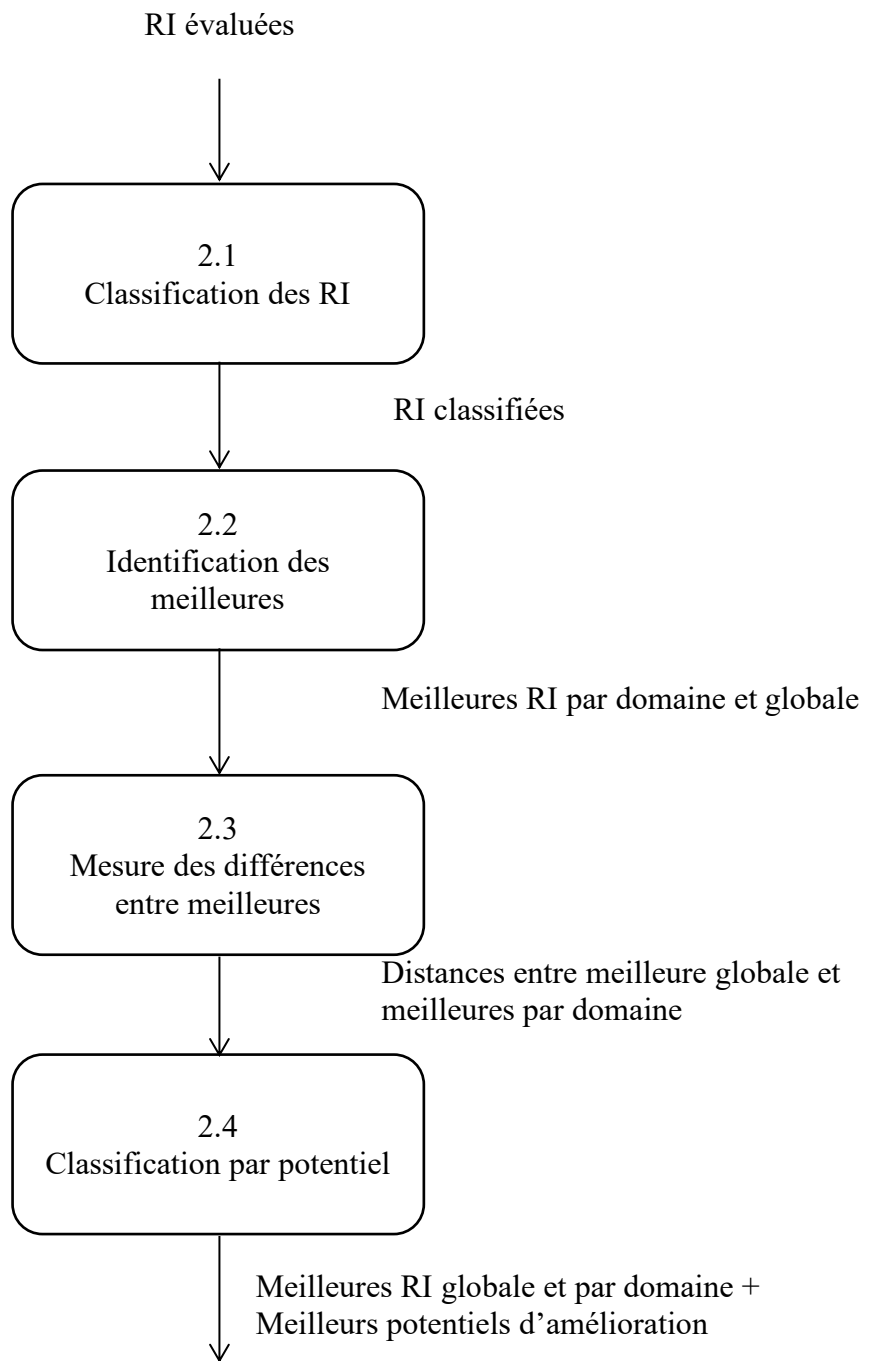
RI évaluées

2.1
Classification des RI

RI classifiées

2.2
Identification des meilleures

Meilleures RI par domaine et globale

2.3
Mesure des différences entre meilleures

Distances entre meilleure globale et meilleures par domaine

2.4
Classification par potentiel

Meilleures RI globale et par domaine + Meilleurs potentiels d'amélioration